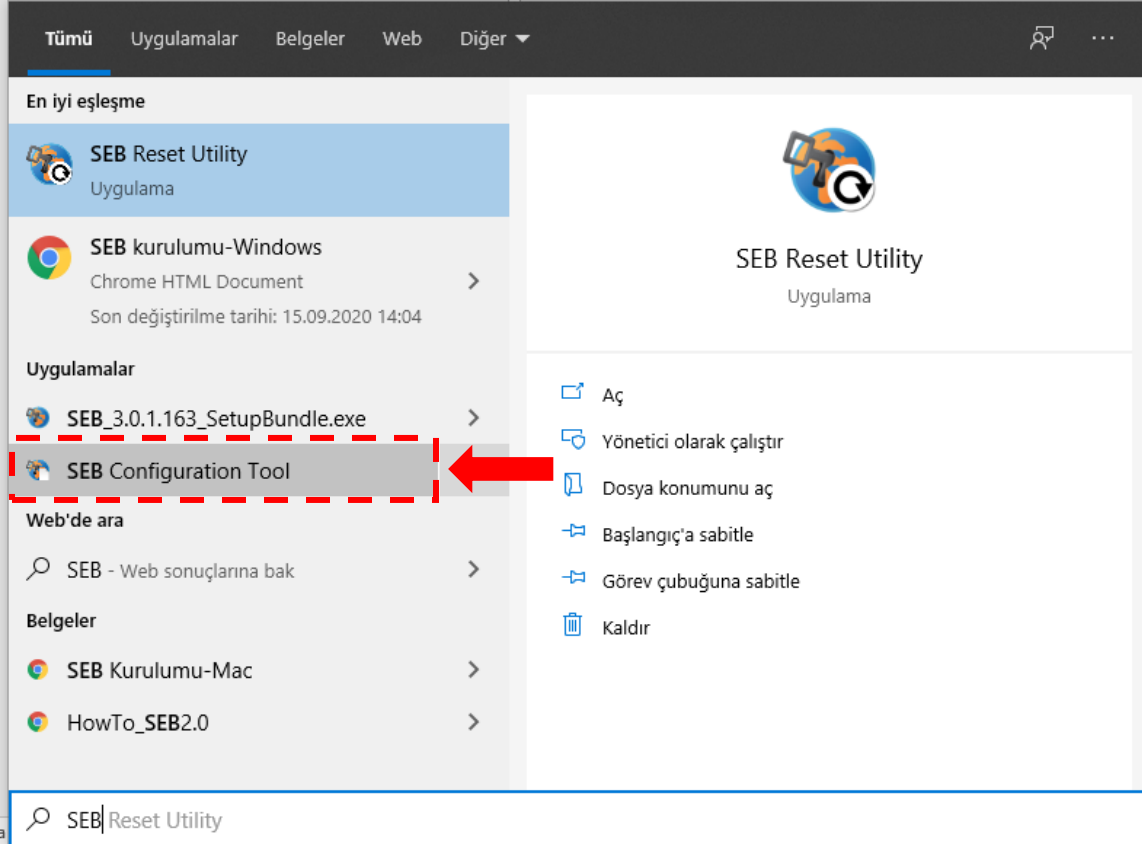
Tümü Uygulamalar Belgeler Web Diğer ···

En iyi eşleşme

SEB Reset Utility
Uygulama

SEB kurulumu-Windows
Chrome HTML Document
Son değiştirilme tarihi: 15.09.2020 14:04

Uygulamalar

SEB_3.0.1.163_SetupBundle.exe

SEB Configuration Tool

Web'de ara

SEB - Web sonuçlarına bak

Belgeler

SEB Kurulumu-Mac

HowTo_SEB2.0

SEB Reset Utility
Uygulama

Aç
Yönetici olarak çalıştır
Dosya konumunu aç
Başlangıç'a sabitle
Görev çubuğuna sabitle
Kaldır

SEB Reset Utility